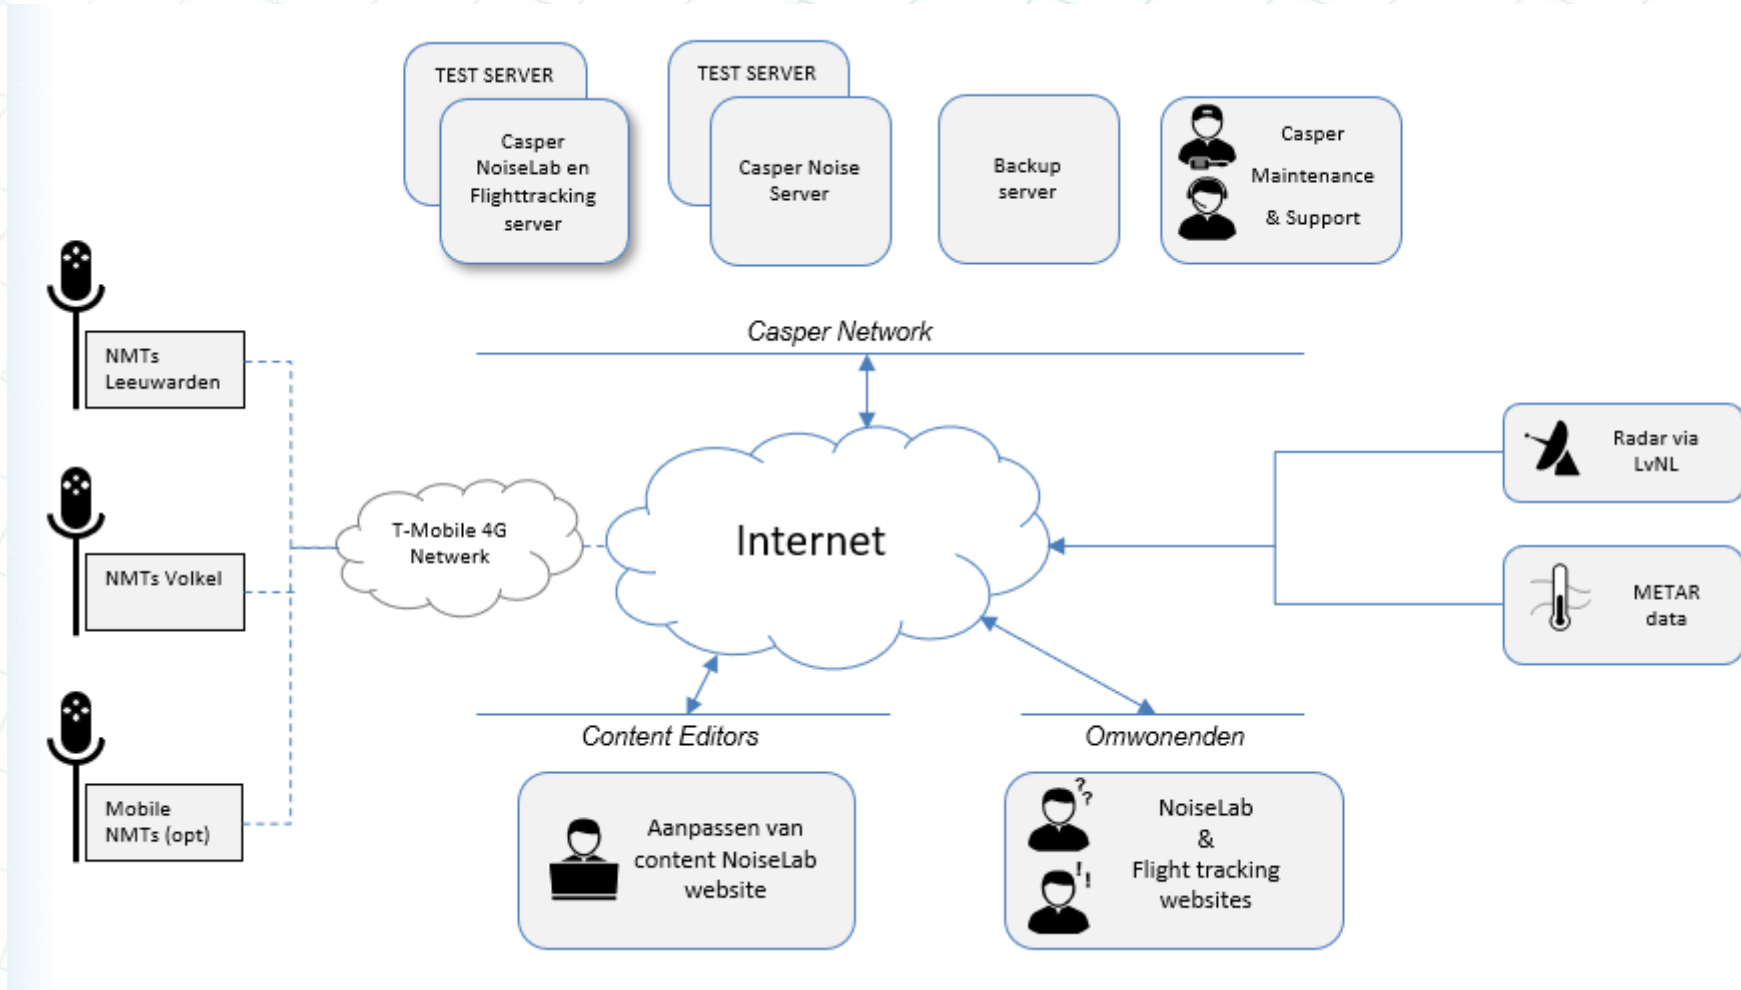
TEST SERVER

Casper NoiseLab en Flighttracking server

TEST SERVER

Casper Noise Server

Backup server

Casper Maintenance & Support

Casper Network

NMTs Leeuwarden

NMTs Volkel

Mobile NMTs (opt)

T-Mobile 4G Netwerk

Internet

Radar via LvNL

METAR data

Content Editors

Omwonenden

Aanpassen van content NoiseLab website

?
?

NoiseLab & Flight tracking websites

!
!